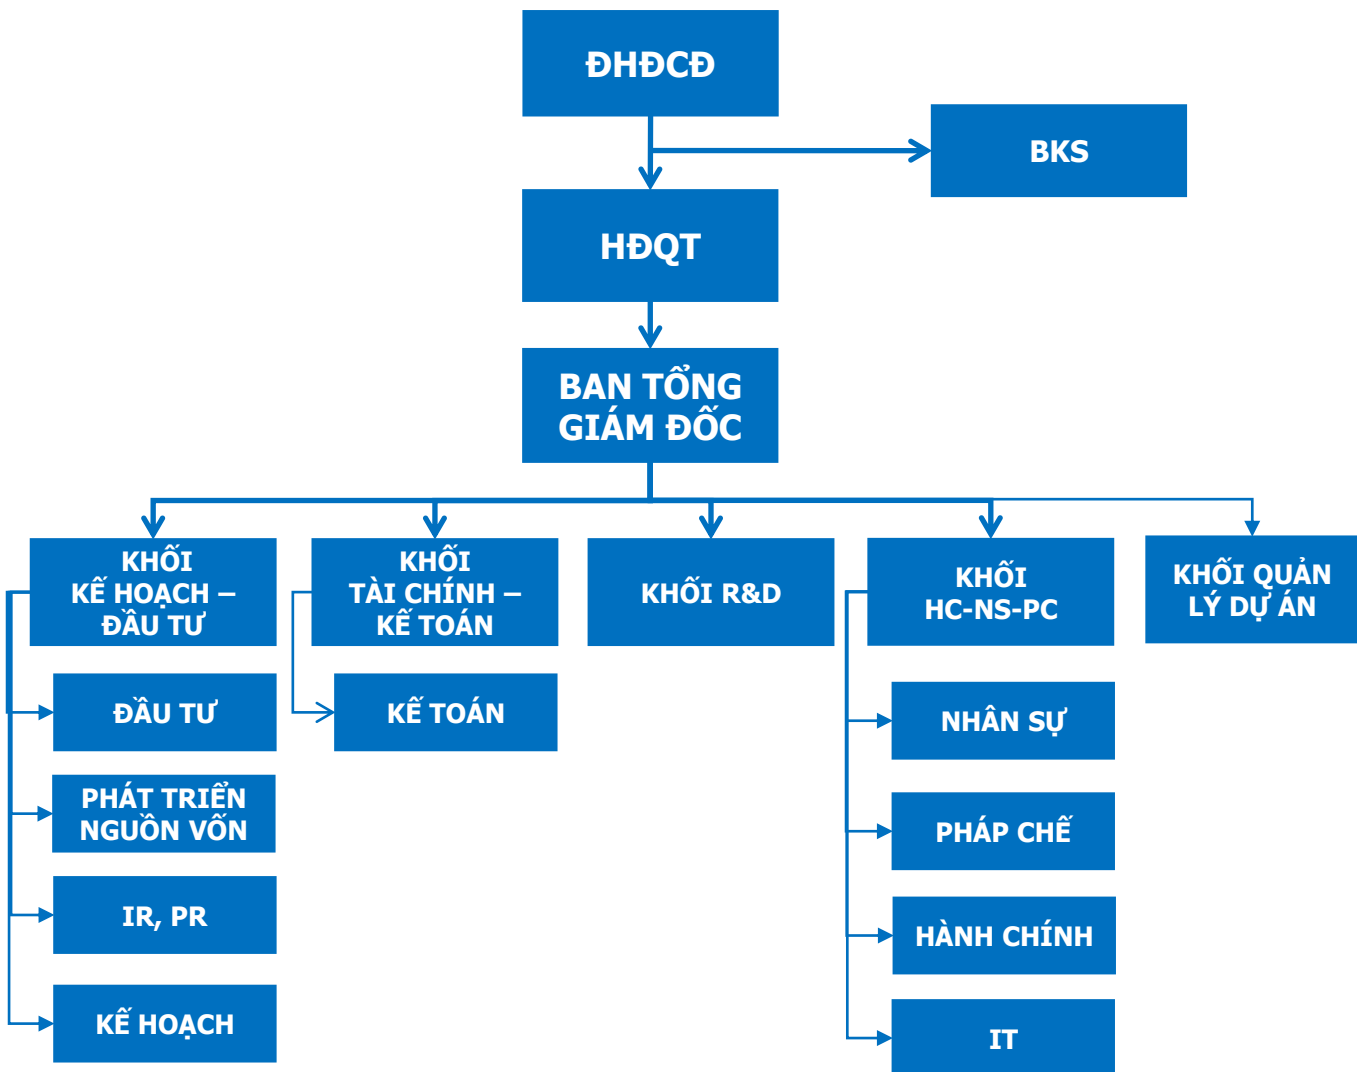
ĐHĐCĐ

BKS

HĐQT

BAN TỔNG GIÁM ĐỐC

KHỐI KẾ HOẠCH – ĐẦU TƯ

ĐẦU TƯ

PHÁT TRIỂN NGUỒN VỐN

IR, PR

KẾ HOẠCH

KHỐI TÀI CHÍNH – KẾ TOÁN

KẾ TOÁN

KHỐI R&D

KHỐI HC-NS-PC

NHÂN SỰ

PHÁP CHẾ

HÀNH CHÍNH

IT

KHỐI QUẢN LÝ DỰ ÁN